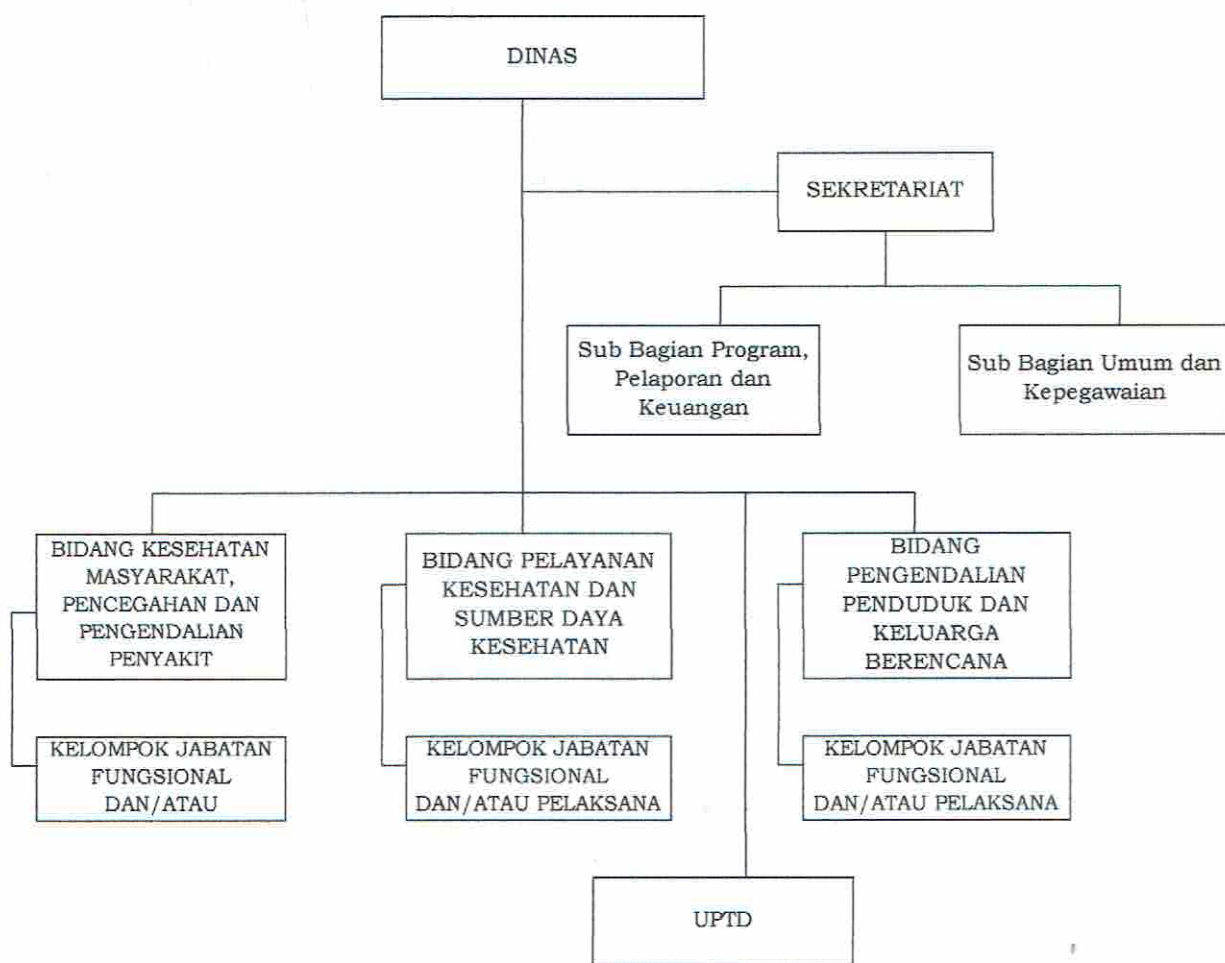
DINAS

SEKRETARIAT

Sub Bagian Program, Pelaporan dan Keuangan

Sub Bagian Umum dan Kepegawaian

BIDANG KESEHATAN MASYARAKAT, PENCEGAHAN DAN PENGENDALIAN PENYAKIT

BIDANG PELAYANAN KESEHATAN DAN SUMBER DAYA KESEHATAN

BIDANG PENGENDALIAN PENDUDUK DAN KELUARGA BERENCANA

KELOMPOK JABATAN FUNGSIONAL DAN/ATAU

KELOMPOK JABATAN FUNGSIONAL DAN/ATAU PELAKSANA

KELOMPOK JABATAN FUNGSIONAL DAN/ATAU PELAKSANA

UPTD